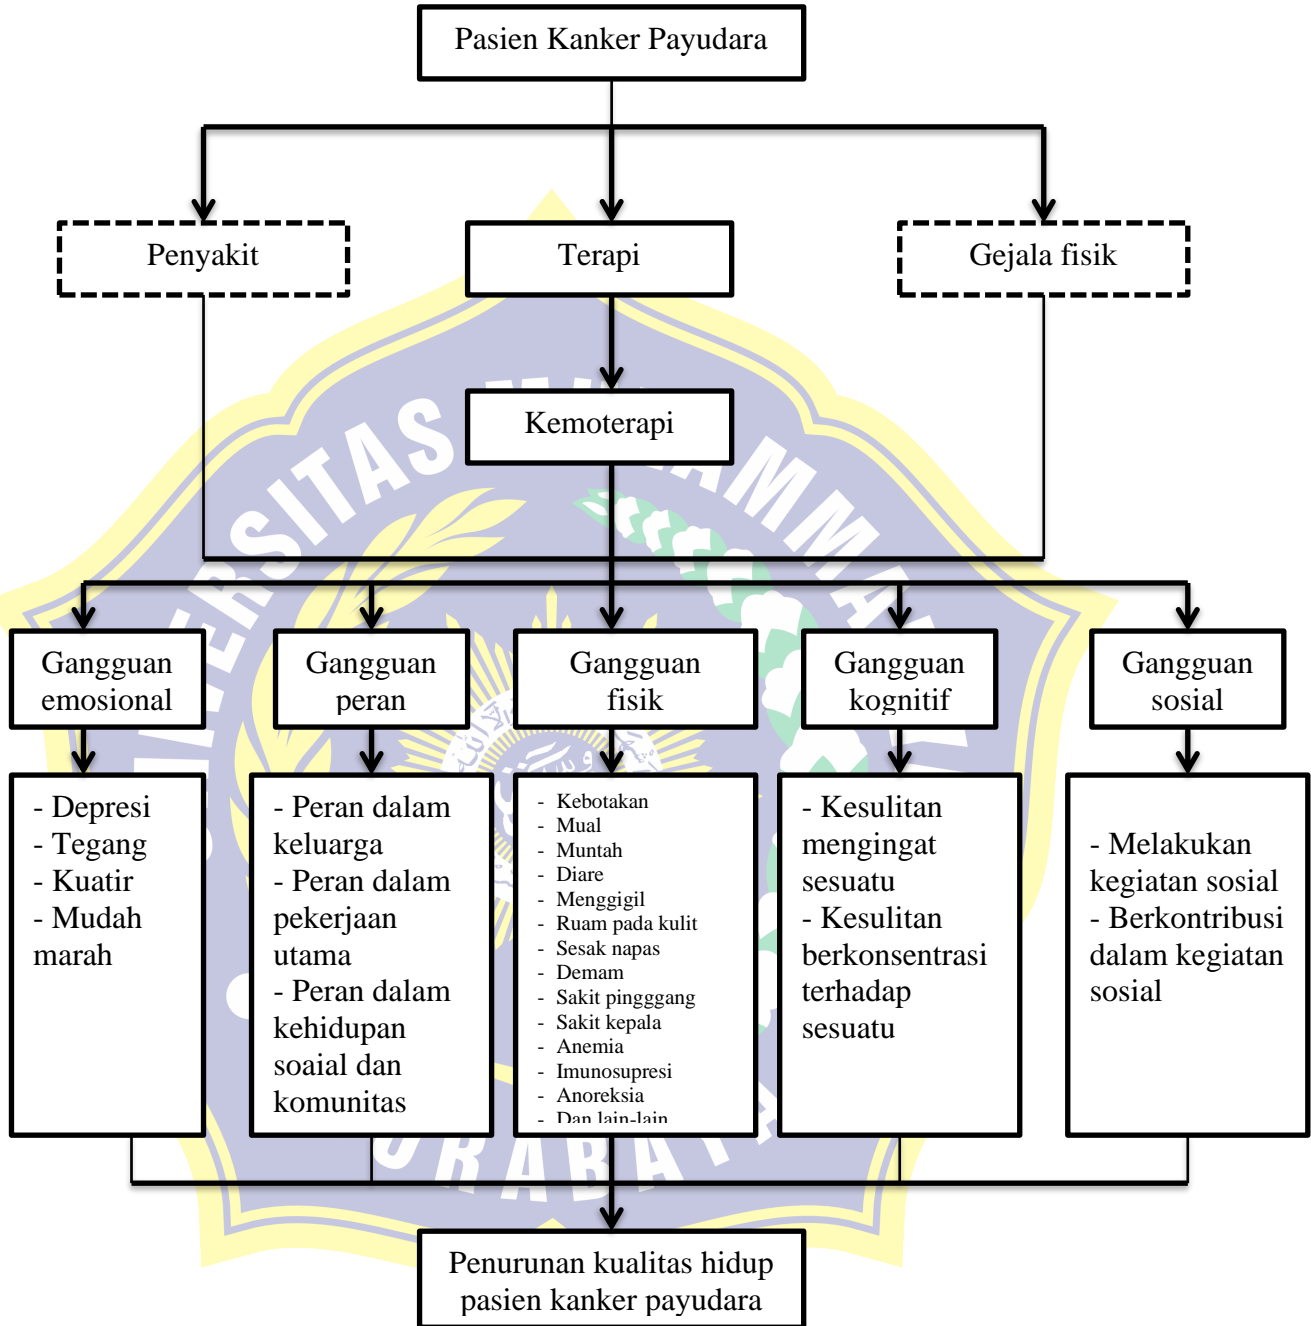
Pasien Kanker Payudara

Penyakit

Terapi

Gejala fisik

Kemoterapi

Gangguan emosional

Gangguan peran

Gangguan fisik

Gangguan kognitif

Gangguan sosial

- Depresi
- Tegang
- Kuatir
- Mudah marah

- Peran dalam keluarga
- Peran dalam pekerjaan utama
- Peran dalam kehidupan soaial dan komunitas

- Kebotakan
- Mual
- Muntah
- Diare
- Menggigil
- Ruam pada kulit
- Sesak napas
- Demam
- Sakit pingggang
- Sakit kepala
- Anemia
- Imunosupresi
- Anoreksia
- Dan lain-lain

- Kesulitan mengingat sesuatu
- Kesulitan berkonsentrasi terhadap sesuatu

- Melakukan kegiatan sosial
- Berkontribusi dalam kegiatan sosial

Penurunan kualitas hidup pasien kanker payudara